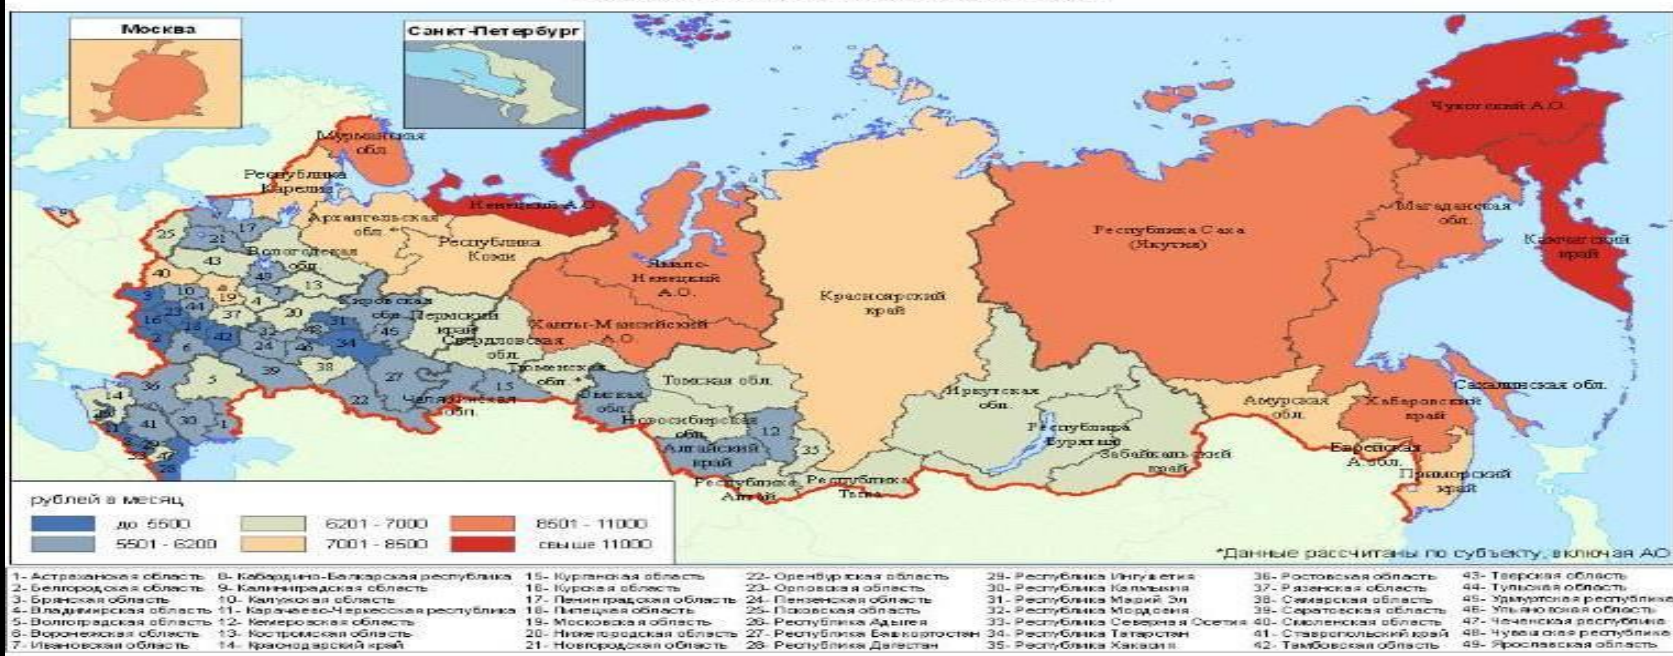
Москва

Санкт-Петербург

Мурманская обл.

Республика Карелия

Ненецкий А.О.

Архангельская обл.*

Республика Коми

Вологодская обл.

Чукотский А.О.

Магаданская обл.

Республика Саха (Якутия)

Камчатский край

Ямало-Ненецкий А.О.

Красноярский край

Кировская обл.

Пермский край

Ханты-Мансийский А.О.

Свердловская обл.

Тюменская обл.*

Томская обл.

Челябинская обл.

Омская обл.

Новосибирская обл.

Алтайский край

Республика Алтай

Республика Тыва

Иркутская обл.

Республика Бурятия

Забайкальский край

Амурская обл.

Хабаровский край

Сахалинская обл.

Еврейская А.обл.

Приморский край

25 21 17 43 48 13 40 19 4 3 10 44 37 20 16 23 18 42 32 31 45 2 6 24 46 34 39 38 27 5 22 15 36 14 41 30 1 9 11 29 47 26 28 12 35 8 7 33

рублей в месяц

| | | |
|---|---|---|
| до 5500 | 6201 - 7000 | 8501 - 11000 |
| 5501 - 6200 | 7001 - 8500 | свыше 11000 |

*Данные рассчитаны по субъекту, включая АО

1- Астраханская область
2- Белгородская область
3- Брянская область
4- Владимирская область
5- Волгоградская область
6- Воронежская область
7- Ивановская область
8- Кабардино-Балкарская республика
9- Калининградская область
10- Калужская область
11- Карачаево-Черкесская республика
12- Кемеровская область
13- Костромская область
14- Краснодарский край
15- Курганская область
16- Курская область
17- Ленинградская область
18- Липецкая область
19- Московская область
20- Нижегородская область
21- Новгородская область
22- Оренбургская область
23- Орловская область
24- Пензенская область
25- Псковская область
26- Республика Адыгея
27- Республика Башкортостан
28- Республика Дагестан
29- Республика Ингушетия
30- Республика Калмыкия
31- Республика Марий Эл
32- Республика Мордовия
33- Республика Северная Осетия
34- Республика Татарстан
35- Республика Хакасия
36- Ростовская область
37- Рязанская область
38- Самарская область
39- Саратовская область
40- Смоленская область
41- Ставропольский край
42- Тамбовская область
43- Тверская область
44- Тульская область
45- Удмуртская республика
46- Ульяновская область
47- Чеченская республика
48- Чувашская республика
49- Ярославская область